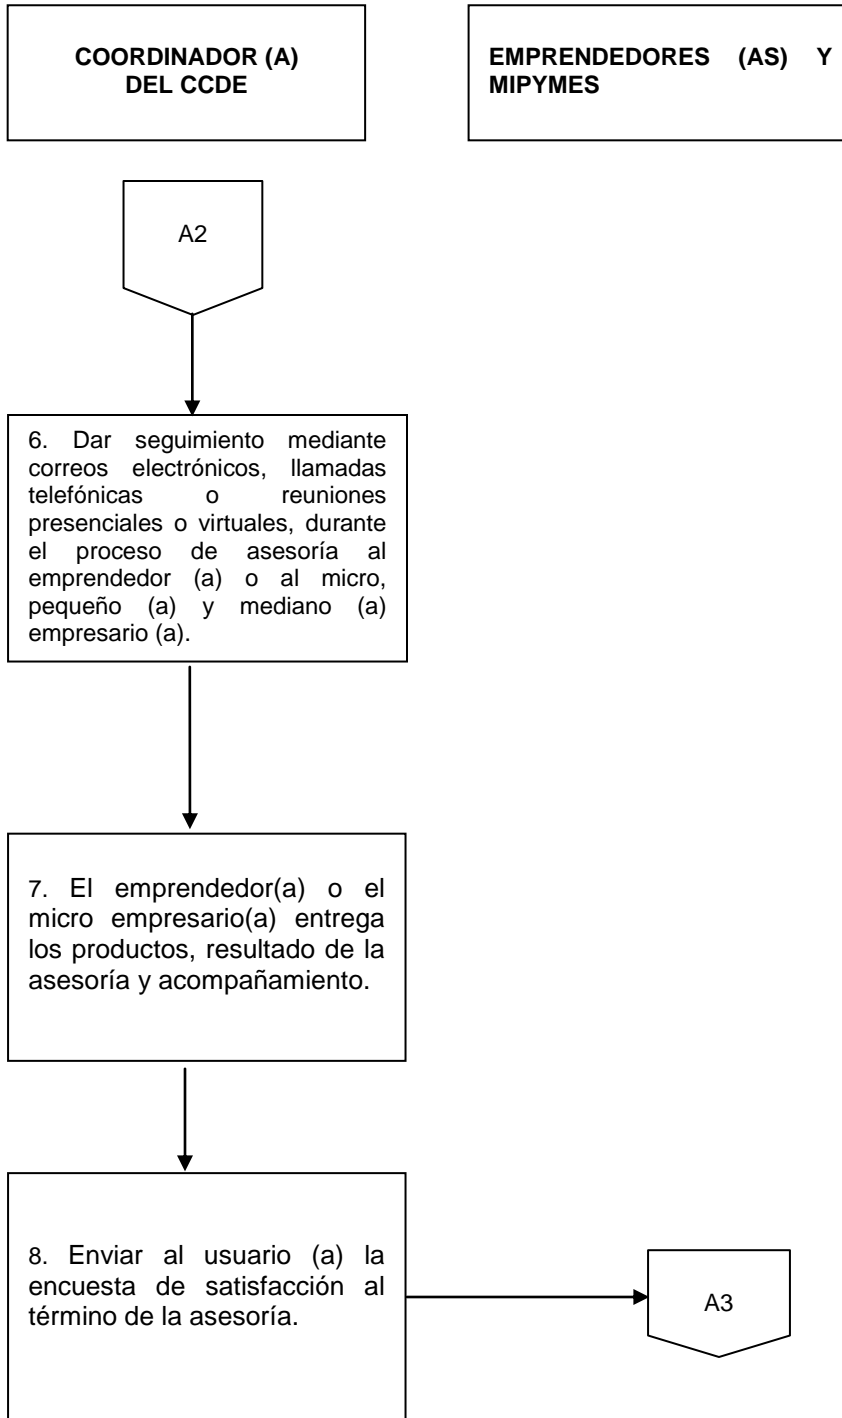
COORDINADOR (A) DEL CCDE

EMPRENDEDORES (AS) Y MIPYMES

A2

6. Dar seguimiento mediante correos electrónicos, llamadas telefónicas o reuniones presenciales o virtuales, durante el proceso de asesoría al emprendedor (a) o al micro, pequeño (a) y mediano (a) empresario (a).

7. El emprendedor(a) o el micro empresario(a) entrega los productos, resultado de la asesoría y acompañamiento.

8. Enviar al usuario (a) la encuesta de satisfacción al término de la asesoría.

A3